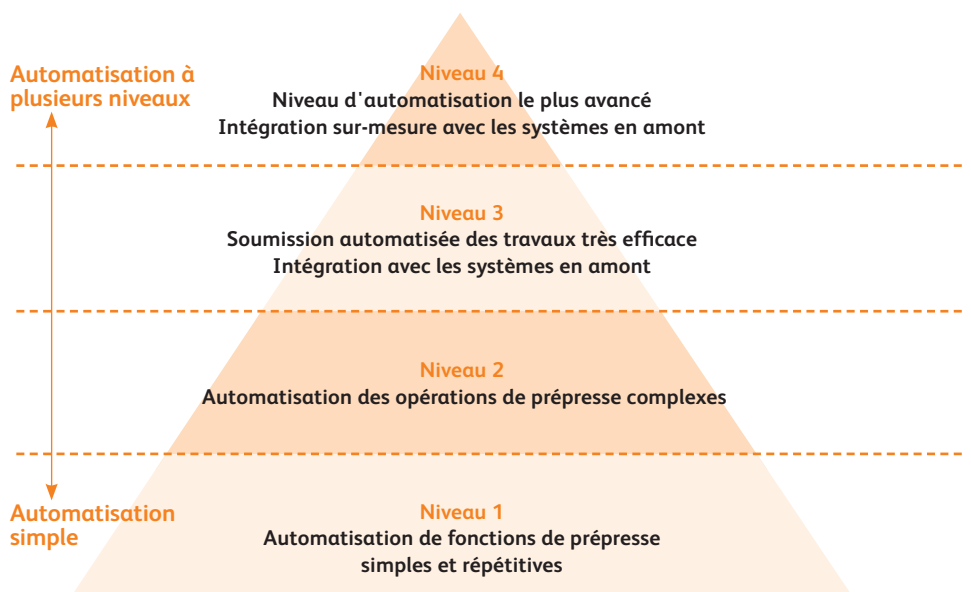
Automatisation à plusieurs niveaux

Niveau 4
Niveau d'automatisation le plus avancé
Intégration sur-mesure avec les systèmes en amont

Niveau 3
Soumission automatisée des travaux très efficace
Intégration avec les systèmes en amont

Niveau 2
Automatisation des opérations de prépresse complexes

Automatisation simple

Niveau 1
Automatisation de fonctions de prépresse simples et répétitives